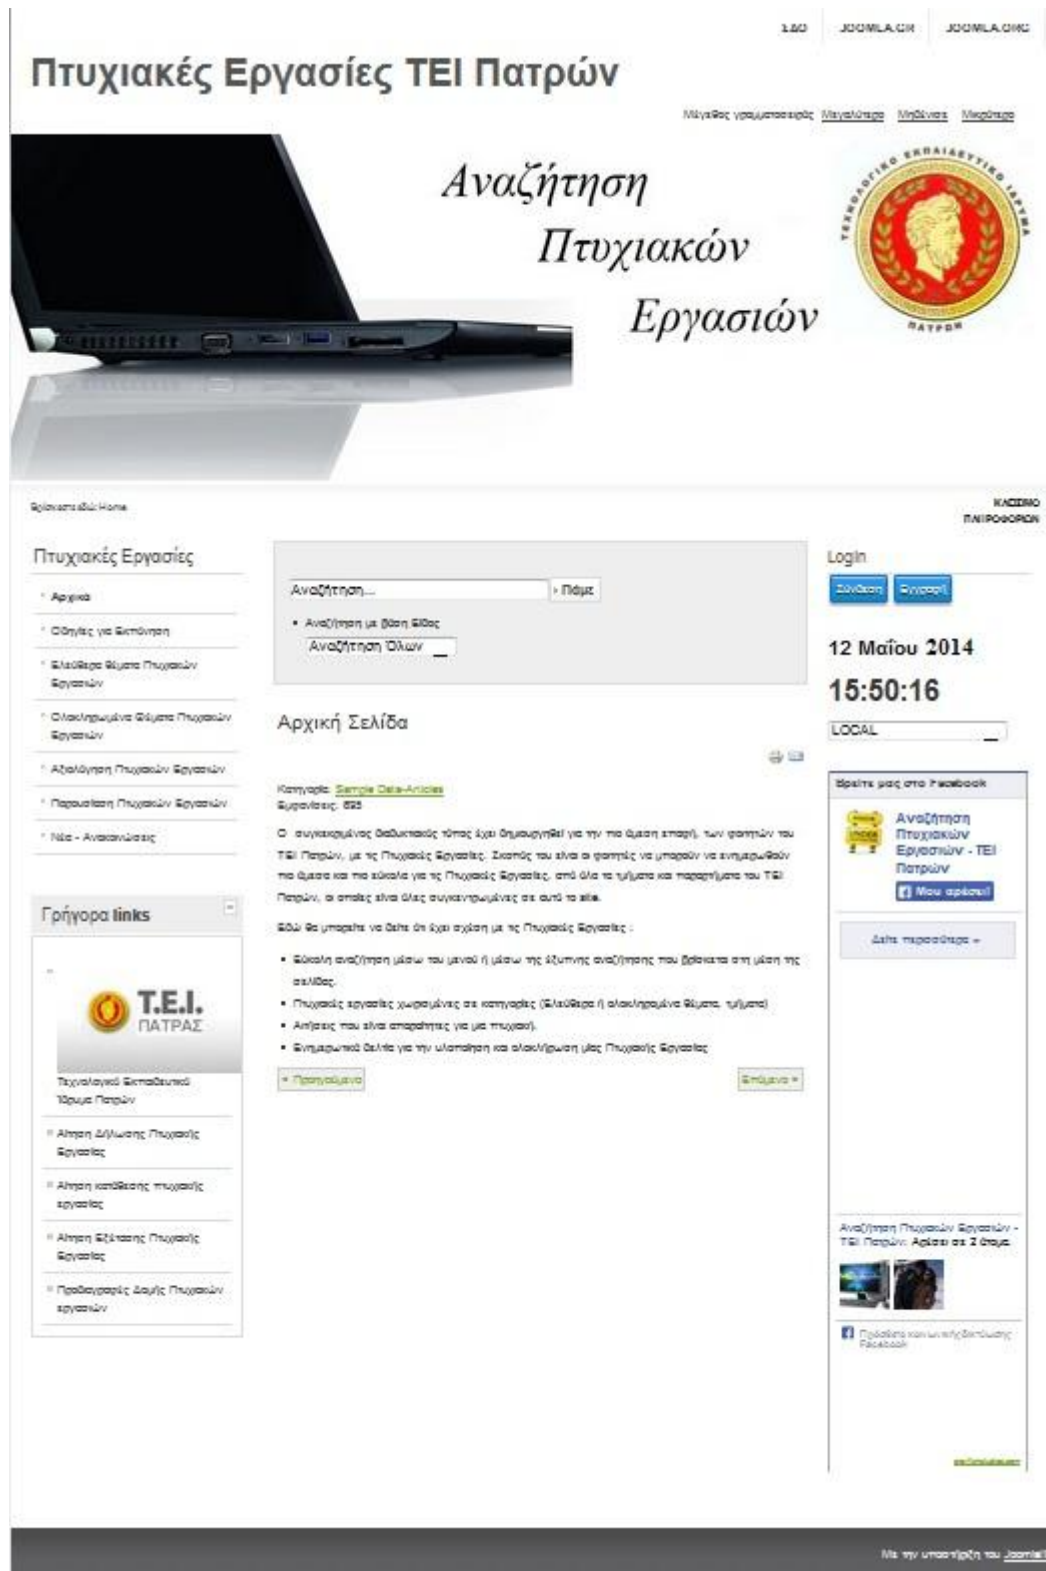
ΣΑΟ JOOMLA.GR JOOMLA.ORG

Πτυχιακές Εργασίες ΤΕΙ Πατρών

Μέγεθος γραμματοσειράς Μεγαλύτερα Μηδένισε Μικρότερα

Αναζήτηση Πτυχιακών Εργασιών

ΤΕΧΝΟΛΟΓΙΚΟ ΕΚΠΑΙΔΕΥΤΙΚΟ ΙΔΡΥΜΑ ΠΑΤΡΩΝ

Βρίσκεστε εδώ: Home

ΚΛΕΙΣΙΜΟ ΠΛΗΡΟΦΟΡΙΩΝ

Πτυχιακές Εργασίες

Αρχική

Οδηγίες για Εκτύπωση

Ελεύθερα Θέματα Πτυχιακών Εργασιών

Ολοκληρωμένα Θέματα Πτυχιακών Εργασιών

Αξιολόγηση Πτυχιακών Εργασιών

Παρουσίαση Πτυχιακών Εργασιών

Νέα - Ανακοινώσεις

Γρήγορα links

T.E.I. ΠΑΤΡΑΣ

Τεχνολογικό Εκπαιδευτικό Ίδρυμα Πατρών

Αίτηση Δήλωσης Πτυχιακής Εργασίας

Αίτηση κατάθεσης πτυχιακής εργασίας

Αίτηση Εξέτασης Πτυχιακής Εργασίας

Προδιαγραφές Δομής Πτυχιακών εργασιών

Αναζήτηση... Πάμε

Αναζήτηση με βάση Είδος

Αναζήτηση Όλων

Αρχική Σελίδα

Κατηγορία: Sample Data-Articles
Εμφανίσεις: 895

Ο συγκεκριμένος διαδικτυακός τόπος έχει δημιουργηθεί για την πιο άμεση επαφή των φοιτητών του ΤΕΙ Πατρών, με τις Πτυχιακές Εργασίες. Σκοπός του είναι οι φοιτητές να μπορούν να ενημερωθούν πιο άμεσα και πιο εύκολα για τις Πτυχιακές Εργασίες, από όλα τα τμήματα και παραρτήματα του ΤΕΙ Πατρών, οι οποίες είναι όλες συγκεντρωμένες σε αυτό το site.

Εδώ θα μπορείτε να δείτε ότι έχει σχέση με τις Πτυχιακές Εργασίες :

• Εύκολη αναζήτηση μέσω του μενού ή μέσω της έξυπνης αναζήτησης που βρίσκεται στη μέση της σελίδας.
• Πτυχιακές εργασίες χωρισμένες σε κατηγορίες (Ελεύθερα ή ολοκληρωμένα θέματα, τμήματα)
• Αιτήσεις που είναι απαραίτητες για μια πτυχιακή.
• Ενημερωτικά δελτία για την υλοποίηση και ολοκλήρωση μιας Πτυχιακής Εργασίας

« Προηγούμενο Επόμενο »

Login

Σύνδεση Εγγραφή

12 Μαΐου 2014

15:50:16

LOCAL

Βρείτε μας στο Facebook

Αναζήτηση Πτυχιακών Εργασιών - ΤΕΙ Πατρών

Μου αρέσει!

Δείτε περισσότερα »

Αναζήτηση Πτυχιακών Εργασιών - ΤΕΙ Πατρών: Αρέσει σε 2 άτομα.

Πρόσθετο κοινωνικής δικτύωσης Facebook

Με την υποστήριξη του Joomla!